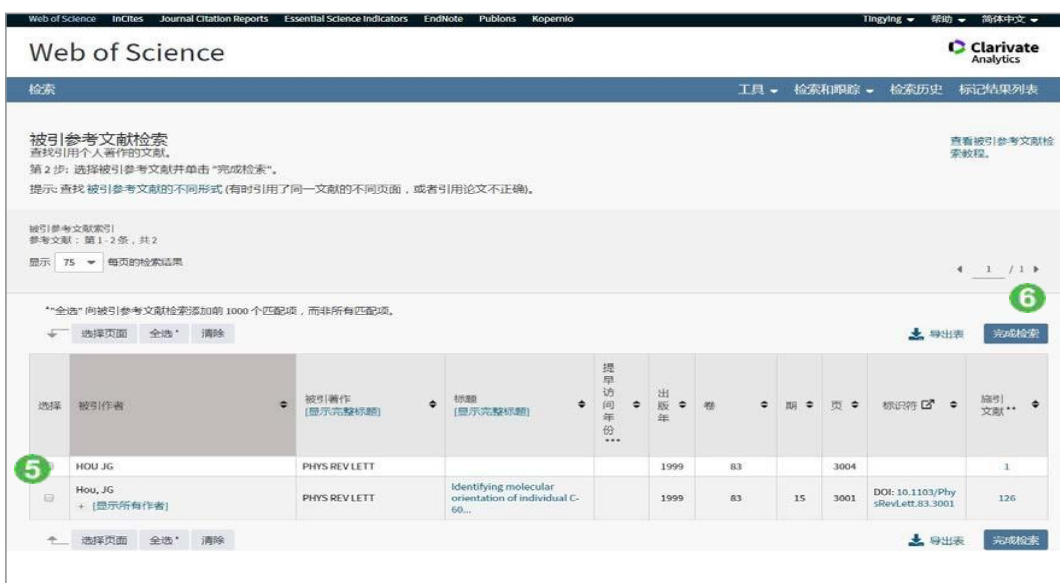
Web of Science InCites Journal Citation Reports Essential Science Indicators EndNote Publons Kopernio

Tingying ▾ 帮助 ▾ 简体中文 ▾

Web of Science

Clarivate Analytics

检索

工具 ▾ 检索和跟踪 ▾ 检索历史 标记结果列表

被引参考文献检索
查找引用个人著作的文献。
第 2 步: 选择被引参考文献并单击 "完成检索"。
提示: 查找 被引参考文献的不同形式 (有时引用了同一文献的不同页面，或者引用论文不正确)。

查看被引参考文献检索教程。

被引参考文献索引
参考文献：第 1 - 2 条，共 2

显示 75 每页的检索结果

1 / 1

6

"全选" 向被引参考文献检索添加前 1000 个匹配项，而非所有匹配项。

选择页面 全选* 清除

导出表 完成检索

| 选择 | 被引作者 | 被引著作 [显示完整标题] | 标题 [显示完整标题] | 提早访问年份 *** | 出版年 | 卷 | 期 | 页 | 标识符 | 施引文献** |
|---|---|---|---|---|---|---|---|---|---|---|
| 5 | HOU JG | PHYS REV LETT | | | 1999 | 83 | | 3004 | | 1 |
| | Hou, JG + [显示所有作者] | PHYS REV LETT | Identifying molecular orientation of individual C-60... | | 1999 | 83 | 15 | 3001 | DOI: 10.1103/PhysRevLett.83.3001 | 126 |

选择页面 全选* 清除

导出表 完成检索